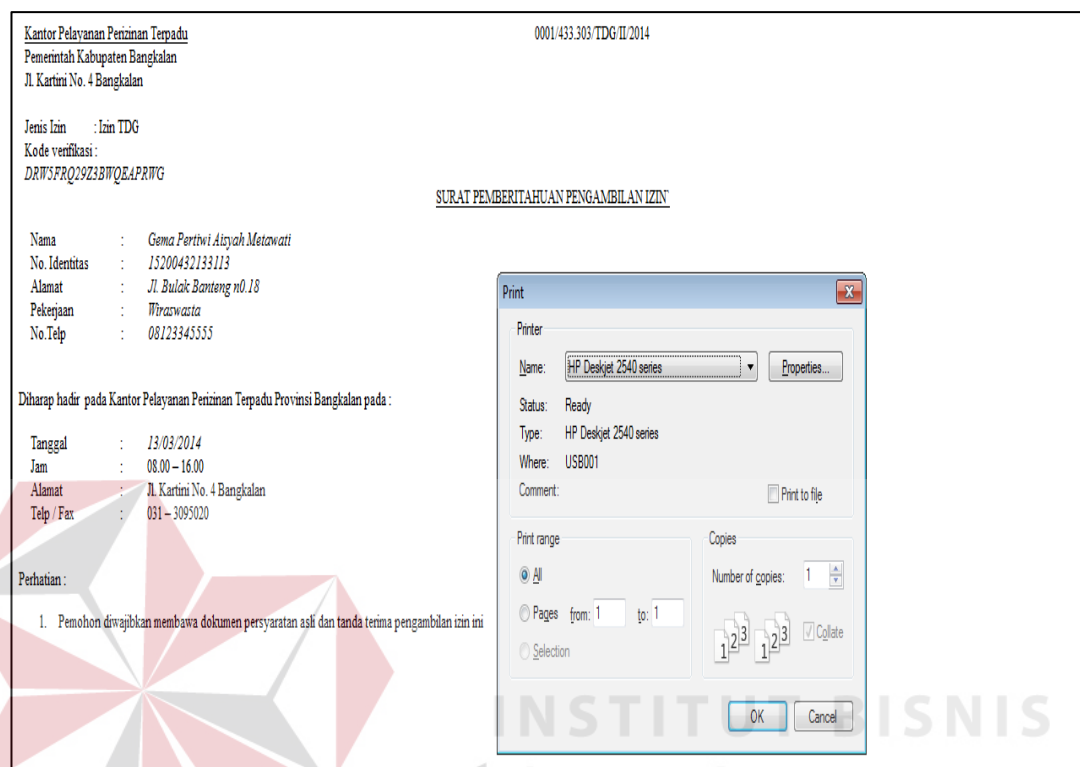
Kantor Pelayanan Perizinan Terpadu
Pemerintah Kabupaten Bangkalan
Jl. Kartini No. 4 Bangkalan

0001/433.303/TDG/II/2014

Jenis Izin : Izin TDG
Kode verifikasi :
DRWSFRQ29Z3BWQEAPRWG

SURAT PEMBERITAHUAN PENGAMBILAN IZIN

| | | |
|---|---|---|
| Nama | : | Gema Pertiwi Aisyah Metawati |
| No. Identitas | : | 15200432133113 |
| Alamat | : | Jl. Bulak Banteng n0.18 |
| Pekerjaan | : | Wiraswasta |
| No.Telp | : | 08123345555 |

Diharap hadir pada Kantor Pelayanan Perizinan Terpadu Provinsi Bangkalan pada :

| | | |
|---|---|---|
| Tanggal | : | 13/03/2014 |
| Jam | : | 08.00 – 16.00 |
| Alamat | : | Jl. Kartini No. 4 Bangkalan |
| Telp / Fax | : | 031 – 3095020 |

Perhatian :

1. Pemohon diwajibkan membawa dokumen persyaratan asli dan tanda terima pengambilan izin ini

Print
Printer
Name: HP Deskjet 2540 series
Properties...
Status: Ready
Type: HP Deskjet 2540 series
Where: USB001
Comment:
Print to file
Print range
All
Pages from: 1 to: 1
Selection
Copies
Number of copies: 1
$1^2{}^3$ $1^2{}^3$
Collate
OK
Cancel

INSTITUT BISNIS